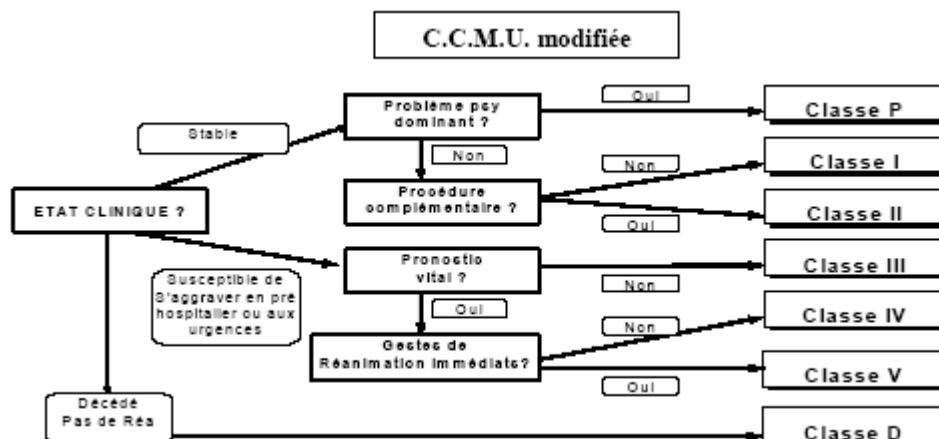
C.C.M.U. modifiée

ETAT CLINIQUE ?

Stable

Problème psy dominant ?

Oui

Classe P

Non

Procédure complémentaire ?

Non

Classe I

Oui

Classe II

Susceptible de S'aggraver en pré hospitalier ou aux urgences

Pronostic vital ?

Non

Classe III

Oui

Gestes de Réanimation immédiats?

Non

Classe IV

Oui

Classe V

Décédé Pas de Réa

Classe D